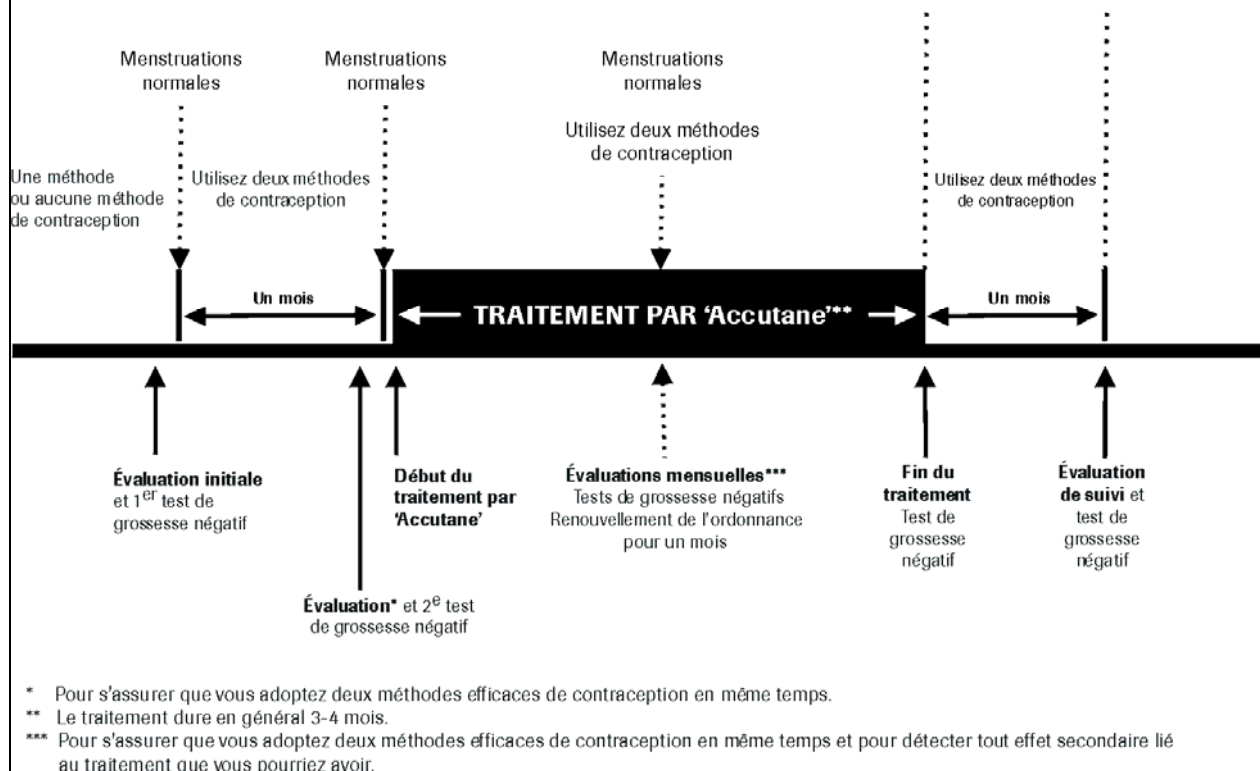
Menstruations normales

Menstruations normales

Menstruations normales

Utilisez deux méthodes de contraception

Une méthode ou aucune méthode de contraception

Utilisez deux méthodes de contraception

Utilisez deux méthodes de contraception

Un mois

TRAITEMENT PAR 'Accutane'**

Un mois

**Évaluation initiale** et 1$^{er}$ test de grossesse négatif

**Début du traitement par 'Accutane'**

**Évaluations mensuelles*****
Tests de grossesse négatifs
Renouvellement de l'ordonnance pour un mois

**Fin du traitement**
Test de grossesse négatif

**Évaluation de suivi** et test de grossesse négatif

**Évaluation*** et 2$^{e}$ test de grossesse négatif

* Pour s'assurer que vous adoptez deux méthodes efficaces de contraception en même temps.
** Le traitement dure en général 3-4 mois.
*** Pour s'assurer que vous adoptez deux méthodes efficaces de contraception en même temps et pour détecter tout effet secondaire lié au traitement que vous pourriez avoir.